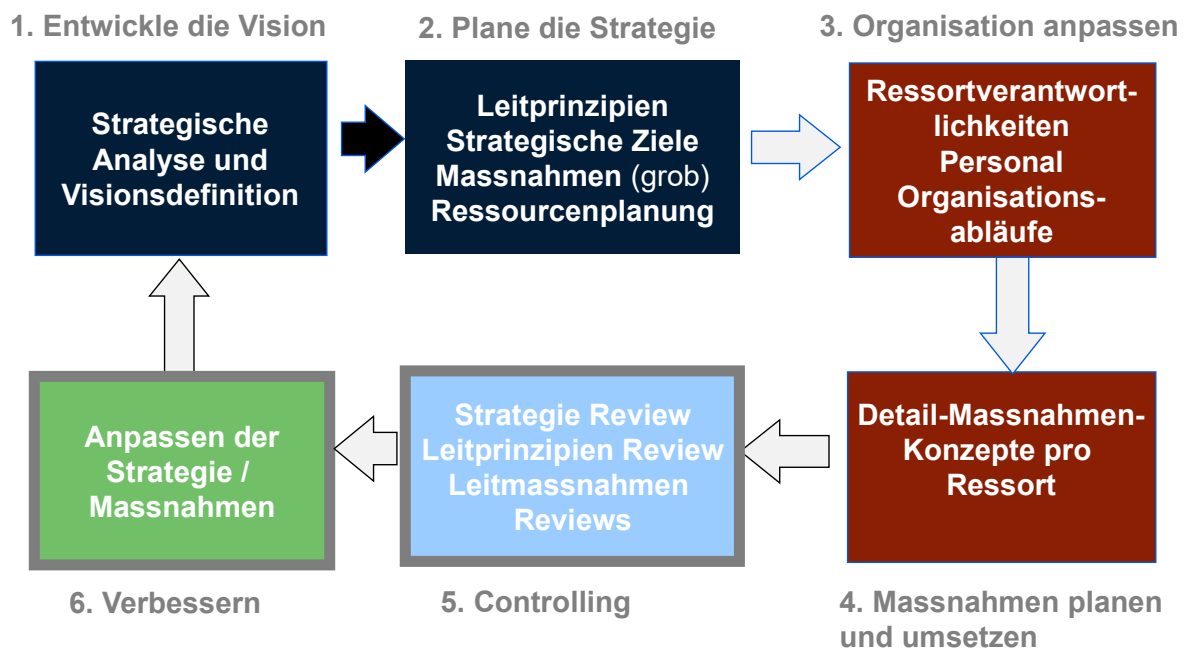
1. Entwickle die Vision

Strategische Analyse und Visionsdefinition

2. Plane die Strategie

Leitprinzipien
Strategische Ziele
Massnahmen (grob)
Ressourcenplanung

3. Organisation anpassen

Ressortverantwortlichkeiten
Personal
Organisationsabläufe

Detail-Massnahmen-Konzepte pro Ressort

4. Massnahmen planen und umsetzen

Strategie Review
Leitprinzipien Review
Leitmassnahmen Reviews

5. Controlling

Anpassen der Strategie / Massnahmen

6. Verbessern